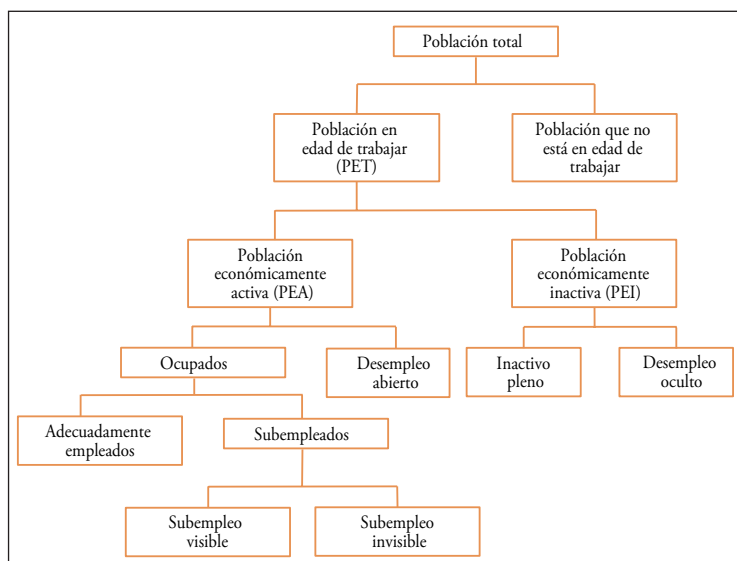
Población total

Población en edad de trabajar (PET)

Población que no está en edad de trabajar

Población económicamente activa (PEA)

Población económicamente inactiva (PEI)

Ocupados

Desempleo abierto

Inactivo pleno

Desempleo oculto

Adecuadamente empleados

Subempleados

Subempleo visible

Subempleo invisible